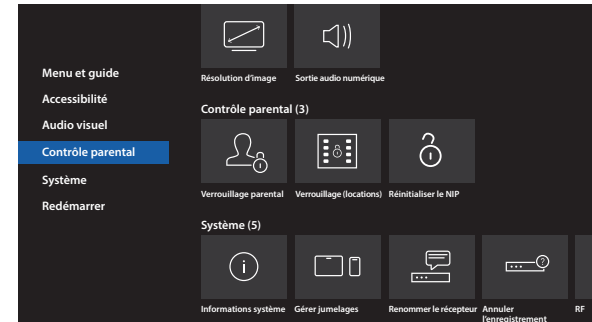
Menu et guide
Accessibilité
Audio visuel
Contrôle parental
Système
Redémarrer

Résolution d'image
Sortie audio numérique

Contrôle parental (3)

Verrouillage parental
Verrouillage (locations)
Réinitialiser le NIP

Système (5)

Informations système
Gérer jumelages
Renommer le récepteur
Annuler l'enregistrement
RF